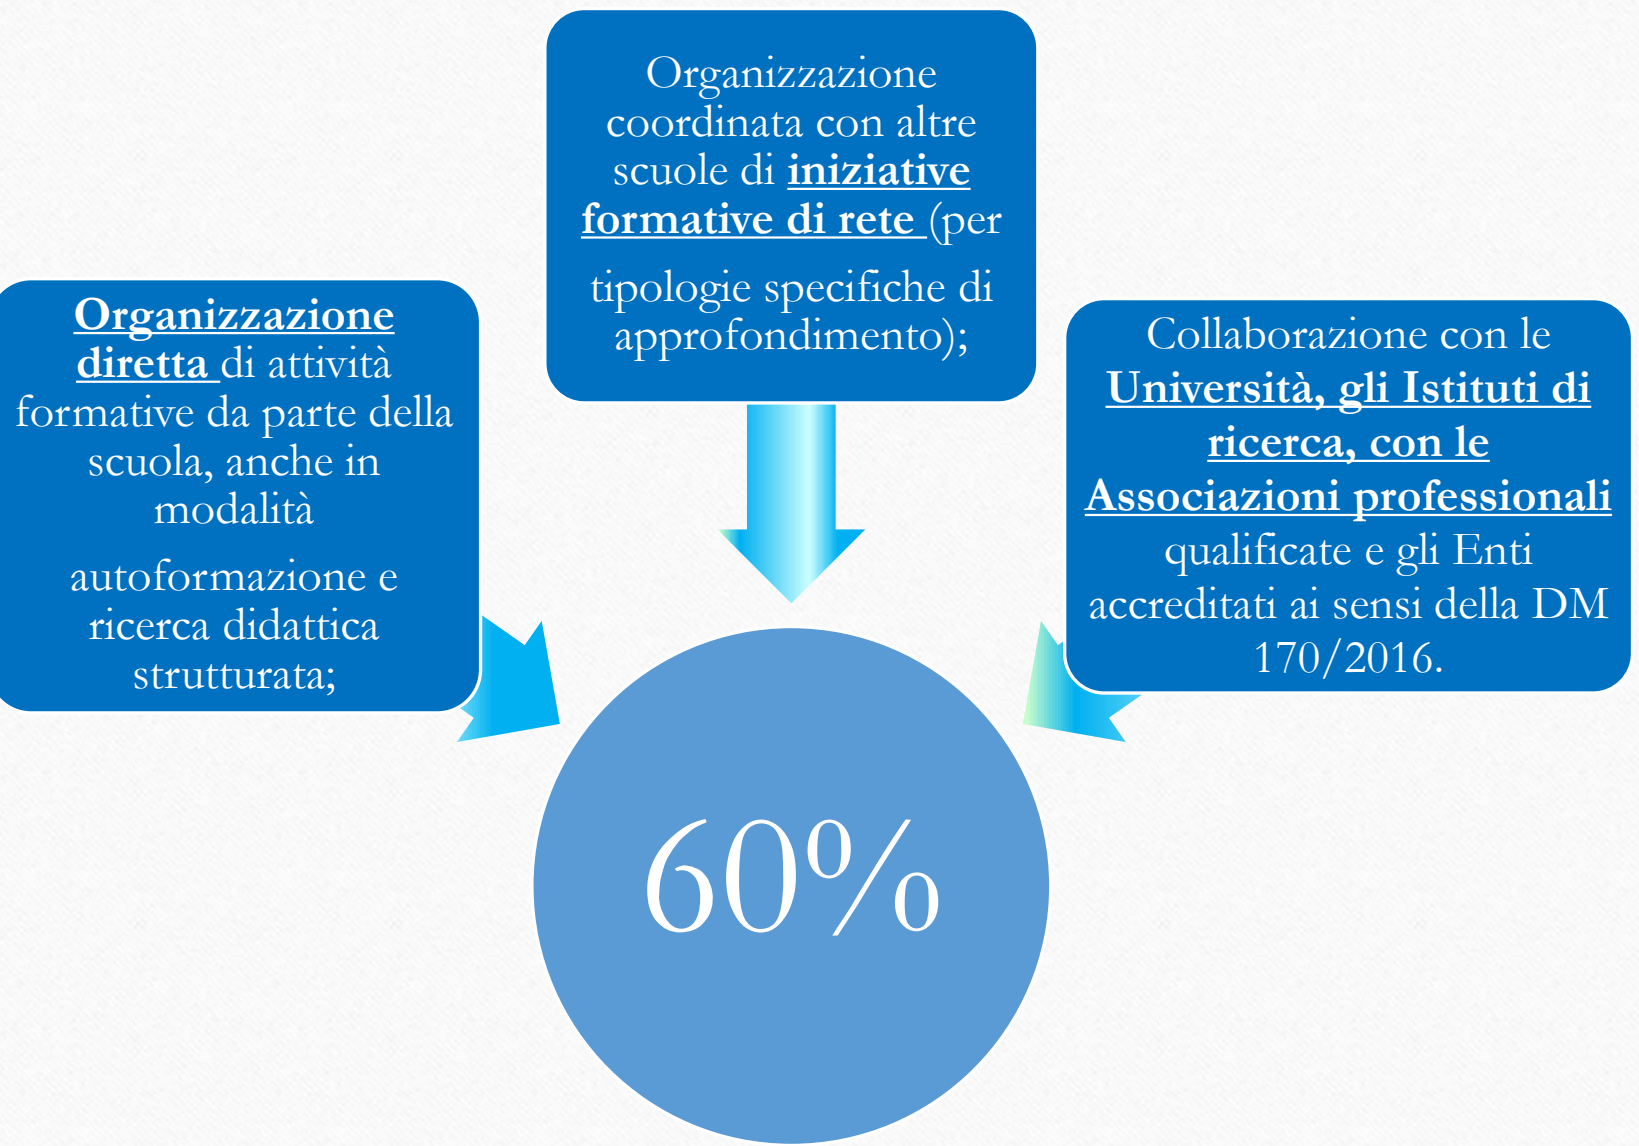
Organizzazione coordinata con altre scuole di iniziative formative di rete (per

tipologie specifiche di approfondimento);

Organizzazione diretta di attività formative da parte della scuola, anche in modalità

autoformazione e ricerca didattica strutturata;

Collaborazione con le Università, gli Istituti di ricerca, con le Associazioni professionali qualificate e gli Enti accreditati ai sensi della DM 170/2016.

60%